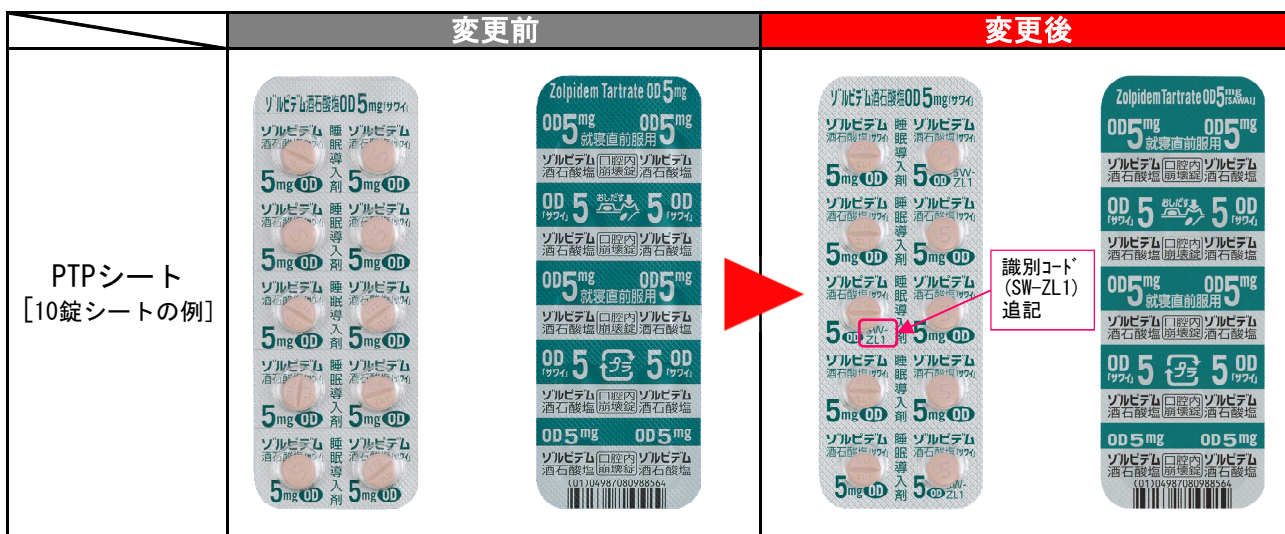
| | 変更前 | 変更後 |
|---|---|---|
| PTPシート [10錠シートの例] | | |

ゾルピデム酒石酸塩OD5mg「サワイ」

ゾルピデム酒石酸塩 睡眠導入剤 ゾルピデム酒石酸塩

5mg OD 5mg OD

Zolpidem Tartrate OD5mg

OD5mg 就寝直前服用 OD5mg

ゾルピデム酒石酸塩 口腔内崩壊錠 ゾルピデム酒石酸塩

OD「サワイ」5 おしだす 5 OD「サワイ」

OD5mg OD5mg

(01)04987080988564

ゾルピデム酒石酸塩OD5mg「サワイ」

5 OD SW-ZL1

識別コード (SW-ZL1) 追記

Zolpidem Tartrate OD5mg「SAWAI」

OD5mg 就寝直前服用 OD5mg

(01)04987080988564